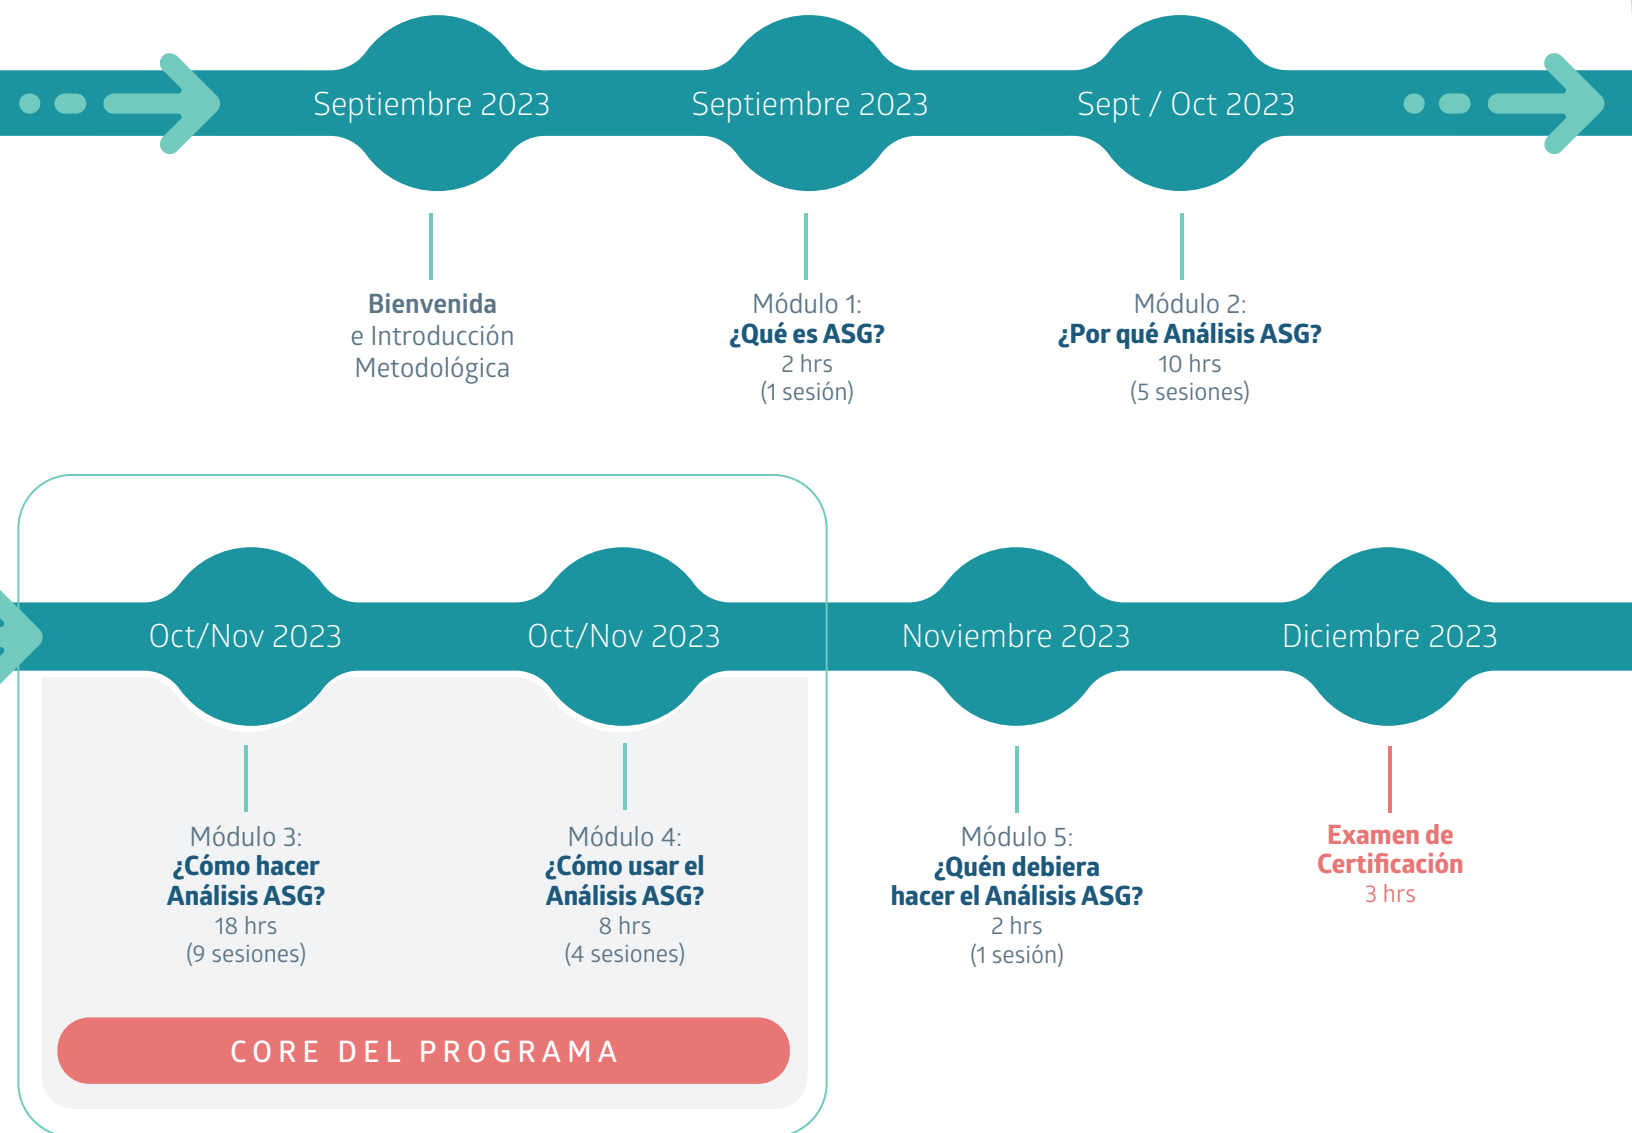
Septiembre 2023

Septiembre 2023

Sept / Oct 2023

Bienvenida
e Introducción
Metodológica

Módulo 1:
¿Qué es ASG?
2 hrs
(1 sesión)

Módulo 2:
¿Por qué Análisis ASG?
10 hrs
(5 sesiones)

Oct/Nov 2023

Oct/Nov 2023

Noviembre 2023

Diciembre 2023

Módulo 3:
¿Cómo hacer
Análisis ASG?
18 hrs
(9 sesiones)

Módulo 4:
¿Cómo usar el
Análisis ASG?
8 hrs
(4 sesiones)

Módulo 5:
¿Quén debiera
hacer el Análisis ASG?
2 hrs
(1 sesión)

Examen de
Certificación
3 hrs

CORE DEL PROGRAMA